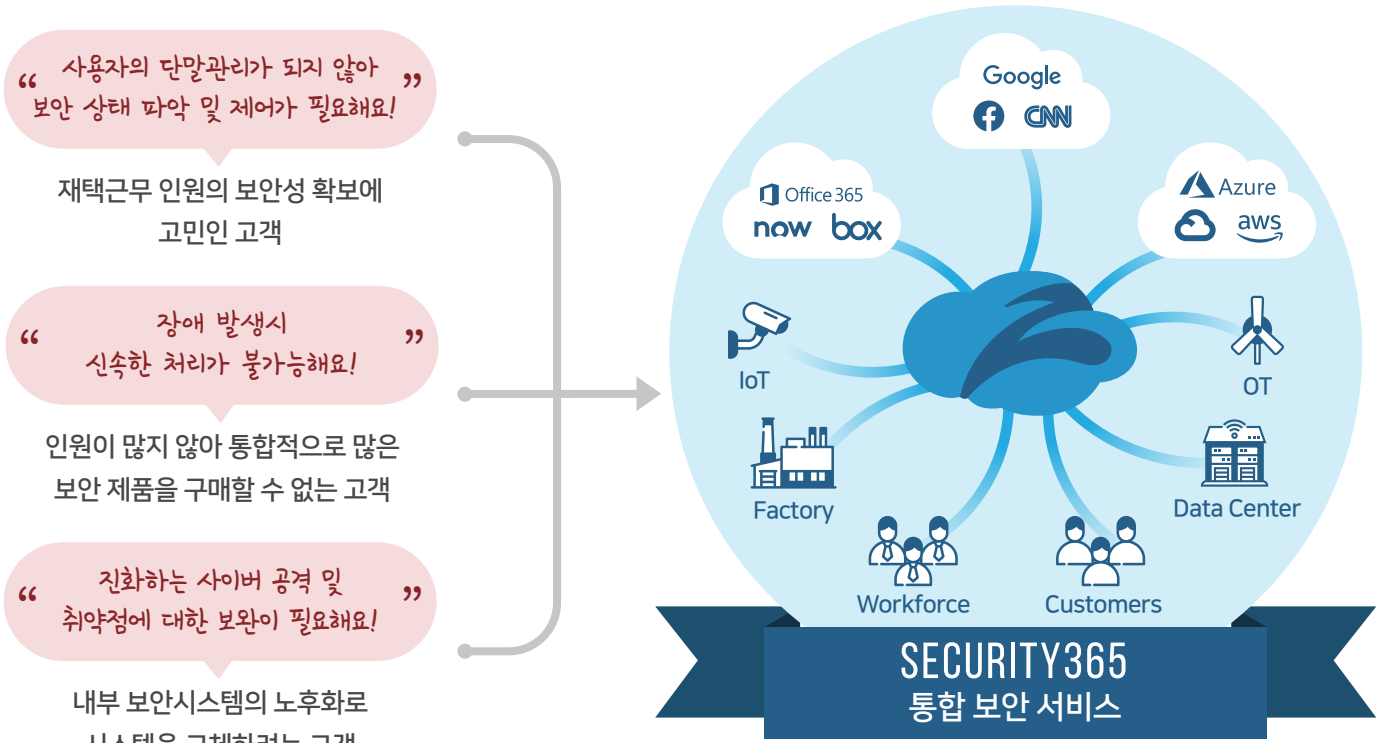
“ 사용자의 단말관리가 되지 않아 보안 상태 파악 및 제어가 필요해요! ”

재택근무 인원의 보안성 확보에 고민인 고객

“ 장애 발생시 신속한 처리가 불가능해요! ”

인원이 많지 않아 통합적으로 많은 보안 제품을 구매할 수 없는 고객

“ 진화하는 사이버 공격 및 취약점에 대한 보완이 필요해요! ”

내부 보안시스템의 노후화로 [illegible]

Google

CNN

Office 365

now box

Azure

aws

IoT

OT

Factory

Data Center

Workforce

Customers

SECURITY365

통합 보안 서비스